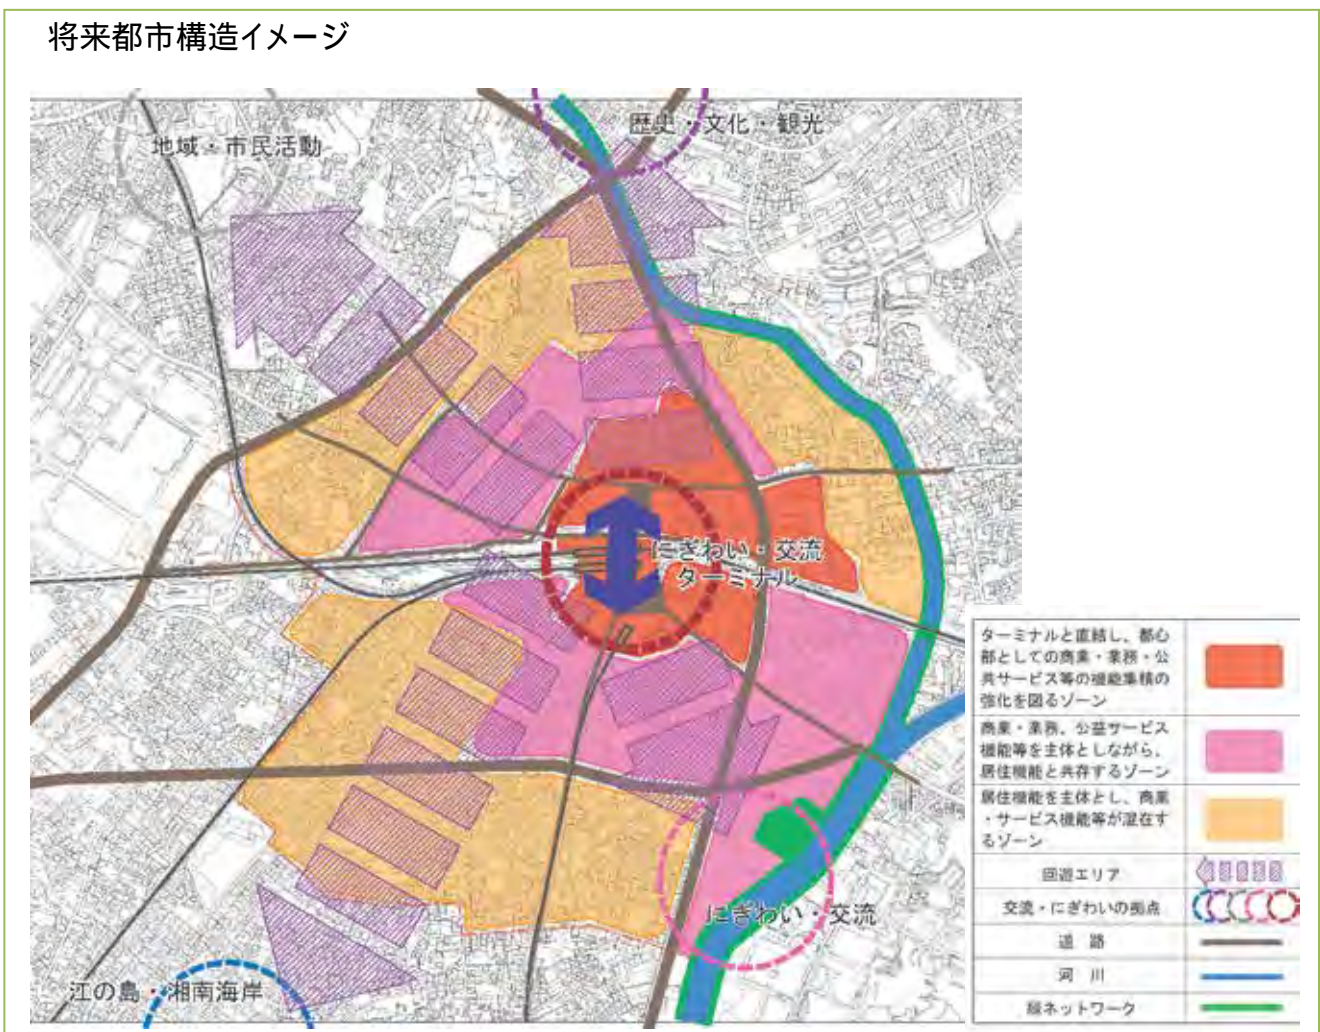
将来都市構造イメージ

歴史・文化・観光

地域・市民活動

にぎわい・交流ターミナル

にぎわい・交流

江の島・湘南海岸

| | |
|---|---|
| ターミナルと直結し、都心部としての商業・業務・公共サービス等の機能集積の強化を図るゾーン | |
| 商業・業務、公益サービス機能等を主体としながら、居住機能と共存するゾーン | |
| 居住機能を主体とし、商業・サービス機能等が混在するゾーン | |
| 回遊エリア | |
| 交流・にぎわいの拠点 | |
| 道路 | |
| 河川 | |
| 緑ネットワーク | |